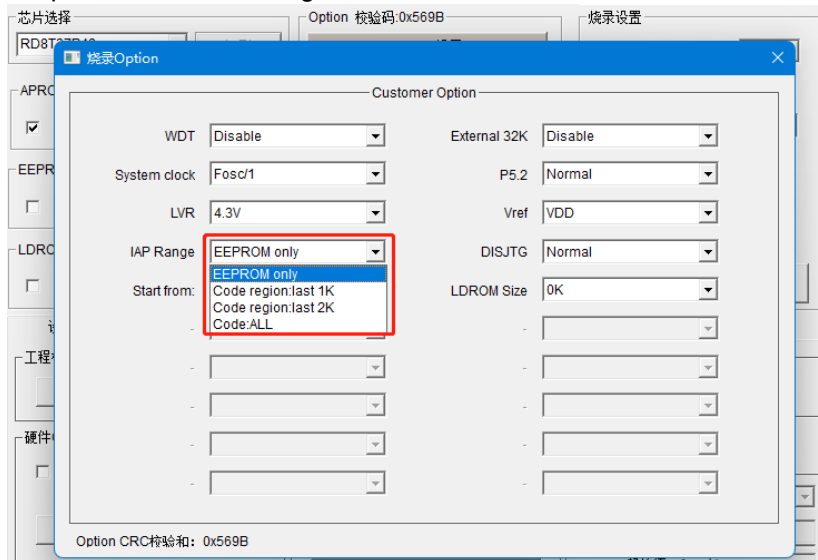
芯片选择
RD8T
Option 校验码:0x569B
烧录设置
APRO
EEPR
LDRO
工程
硬件

烧录Option
Customer Option

WDT Disable
System clock Fosc/1
LVR 4.3V
IAP Range EEPROM only
EEPROM only
Code region:last 1K
Code region:last 2K
Code:ALL
Start from:

External 32K Disable
P5.2 Normal
Vref VDD
DISJTG Normal
LDROM Size 0K

-
-
-
-
-
-
-
-
-
-

Option CRC校验和: 0x569B